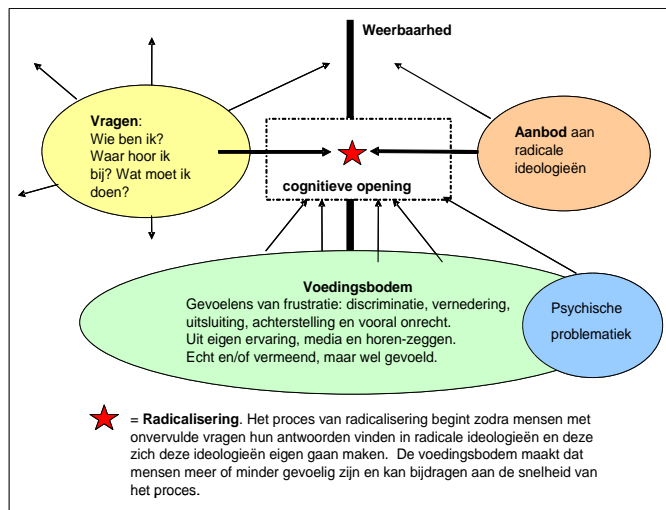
Weerbaarhed

Vragen: Wie ben ik? Waar hoor ik bij? Wat moet ik doen?

cognitieve opening

Aanbod aan radicale ideologieën

Voedingsbodem
Gevoelens van frustratie: discriminatie, vernedering, uitsluiting, achterstelling en vooral onrecht.
Uit eigen ervaring, media en horen-zeggen.
Echt en/of vermeend, maar wel gevoeld.

Psychische problematiek

= Radicalisering. Het proces van radicalisering begint zodra mensen met onvervulde vragen hun antwoorden vinden in radicale ideologieën en deze zich deze ideologieën eigen gaan maken. De voedingsbodem maakt dat mensen meer of minder gevoelig zijn en kan bijdragen aan de snelheid van het proces.